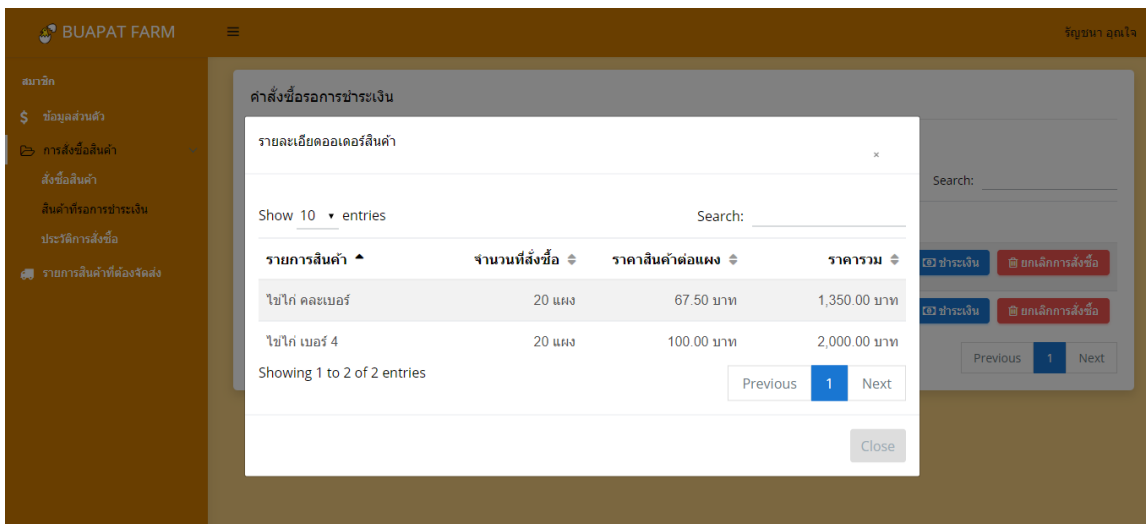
BUAPAT FARM

≡

รัญชนา อุณใจ

สมาชิก

$ ข้อมูลส่วนตัว

การสั่งซื้อสินค้า

สั่งซื้อสินค้า

สินค้าที่รอการชำระเงิน

ประวัติการสั่งซื้อ

รายการสินค้าที่ต้องจัดส่ง

คำสั่งซื้อรอการชำระเงิน

Search:

ชำระเงิน ยกเลิกการสั่งซื้อ

ชำระเงิน ยกเลิกการสั่งซื้อ

Previous 1 Next

รายละเอียดออเดอร์สินค้า

×

Show 10 entries

Search:

| รายการสินค้า | จำนวนที่สั่งซื้อ | ราคาสินค้าต่อแผง | ราคารวม |
|---|---|---|---|
| ไข่ไก่ คละเบอร์ | 20 แผง | 67.50 บาท | 1,350.00 บาท |
| ไข่ไก่ เบอร์ 4 | 20 แผง | 100.00 บาท | 2,000.00 บาท |

Showing 1 to 2 of 2 entries

Previous 1 Next

Close